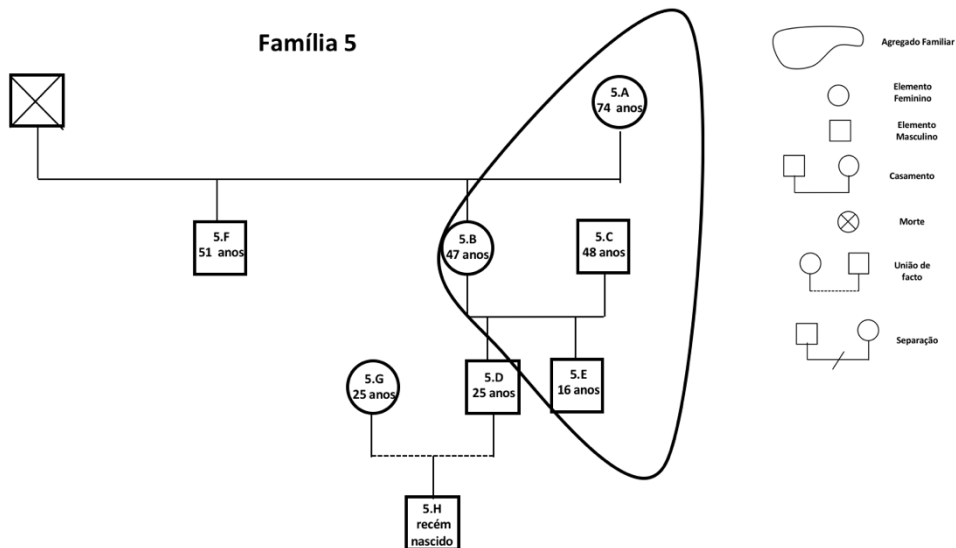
Família 5

5.A
74 anos

5.F
51 anos

5.B
47 anos

5.C
48 anos

5.G
25 anos

5.D
25 anos

5.E
16 anos

5.H
recém
nascido

Agregado Familiar

Elemento Feminino

Elemento Masculino

Casamento

Morte

União de facto

Separação